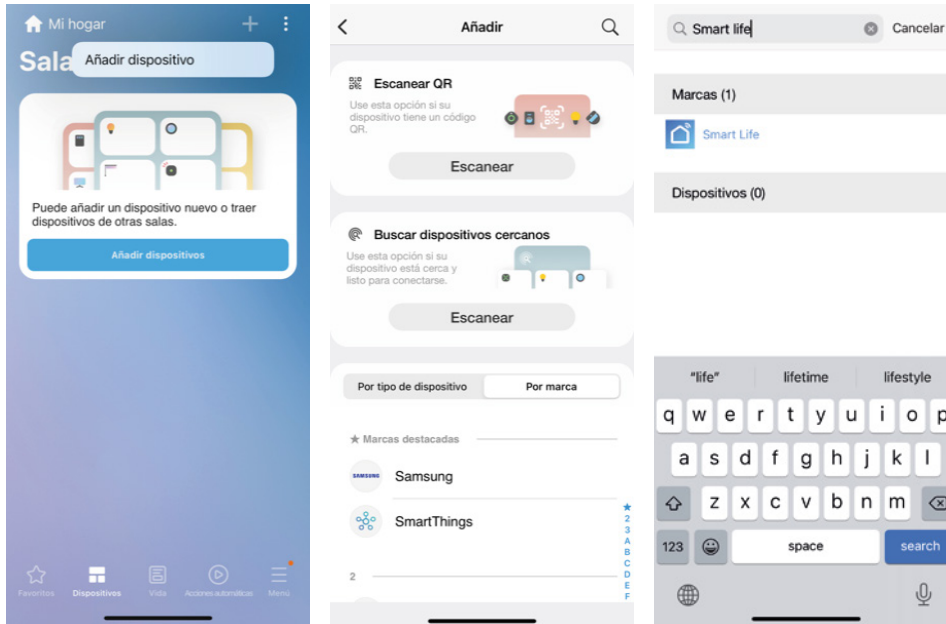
Mi hogar

Sala

Añadir dispositivo

Puede añadir un dispositivo nuevo o traer dispositivos de otras salas.

Añadir dispositivos

Favoritos Dispositivos Vida Acciones automáticas Menú

Añadir

Escanear QR

Use esta opción si su dispositivo tiene un código QR.

Escanear

Buscar dispositivos cercanos

Use esta opción si su dispositivo está cerca y listo para conectarse.

Escanear

Por tipo de dispositivo | Por marca

★ Marcas destacadas

SAMSUNG Samsung

SmartThings

2

★ 2 3 A B C D E F

Smart life Cancelar

Marcas (1)

Smart Life

Dispositivos (0)

"life" lifetime lifestyle

q w e r t y u i o p
a s d f g h j k l
z x c v b n m
123 space search